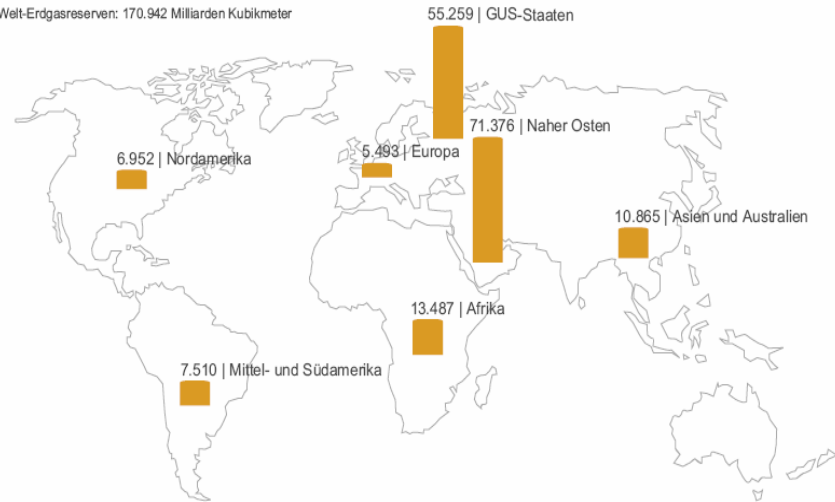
Welt-Erdgasreserven: 170.942 Milliarden Kubikmeter

55.259 | GUS-Staaten

71.376 | Naher Osten

6.952 | Nordamerika

5.493 | Europa

10.865 | Asien und Australien

13.487 | Afrika

7.510 | Mittel- und Südamerika